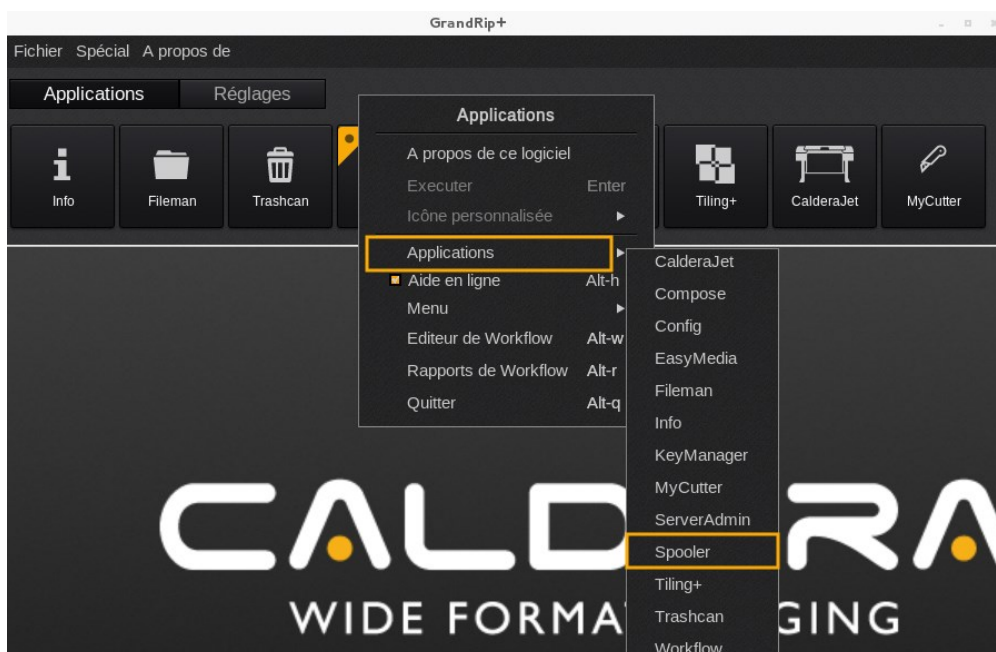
GrandRip+

Fichier Spécial A propos de

Applications Réglages

Info Fileman Trashcan Tiling+ CalderaJet MyCutter

Applications

A propos de ce logiciel
Executer Enter
Icône personnalisée
Applications
Aide en ligne Alt-h
Menu
Editeur de Workflow Alt-w
Rapports de Workflow Alt-r
Quitter Alt-q

CalderaJet
Compose
Config
EasyMedia
Fileman
Info
KeyManager
MyCutter
ServerAdmin
Spooler
Tiling+
Trashcan
Workflow

CALD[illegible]RA

WIDE FORMA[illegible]GING